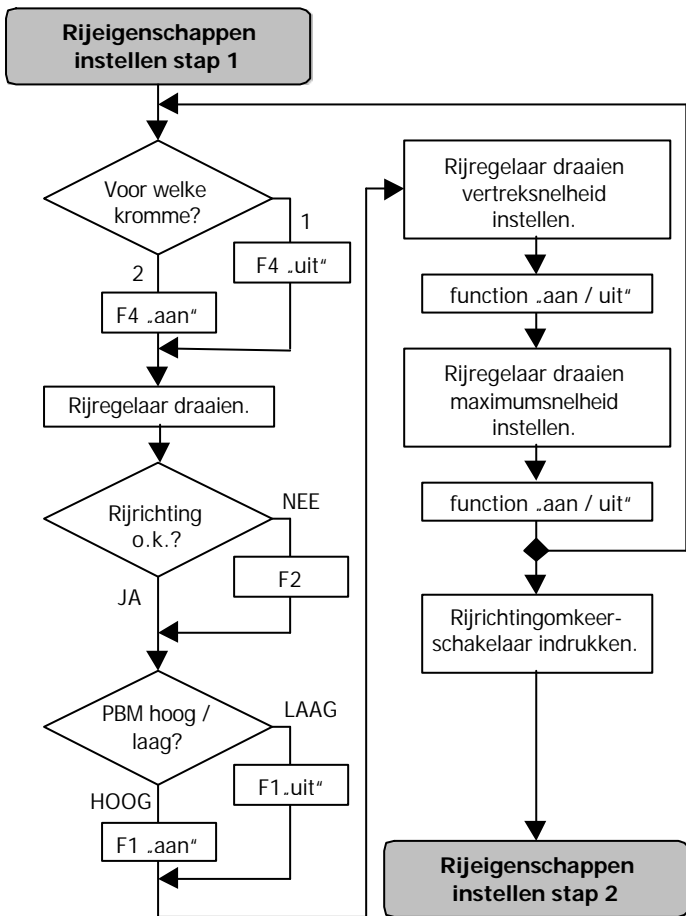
Rijeigenschappen instellen stap 1

Voor welke kromme?

1

F4 „uit"

2

F4 „aan"

Rijregelaar draaien.

Rijrichting o.k.?

NEE

F2

JA

PBM hoog / laag?

LAAG

F1 „uit"

HOOG

F1 „aan"

Rijregelaar draaien vertreksnelheid instellen.

function „aan / uit"

Rijregelaar draaien maximumsnelheid instellen.

function „aan / uit"

Rijrichtingomkeerschakelaar indrukken.

Rijeigenschappen instellen stap 2